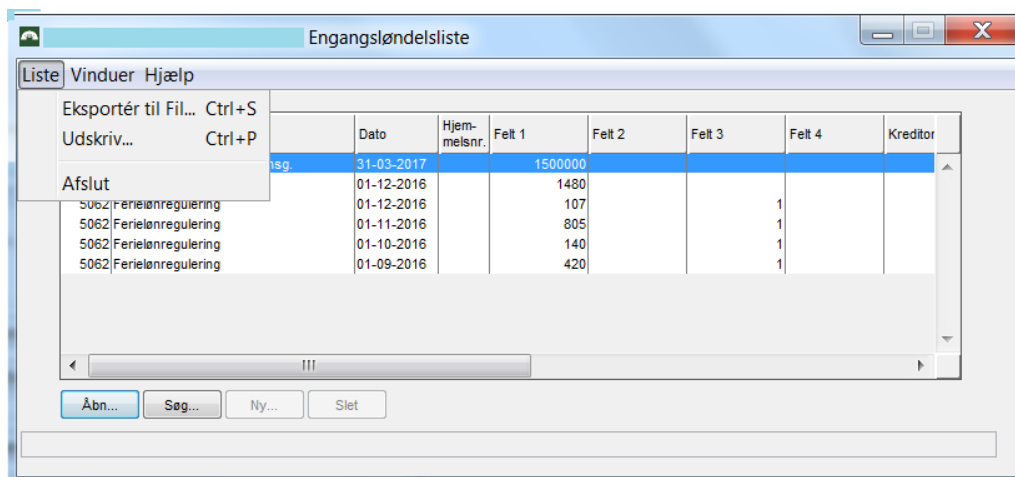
Engangsløndelsliste

Liste Vinduer Hjælp

Eksportér til Fil... Ctrl+S
Udskriv... Ctrl+P
Afslut

|  | Dato | Hjem-melsnr. | Felt 1 | Felt 2 | Felt 3 | Felt 4 | Kreditor |
|---|---|---|---|---|---|---|---|
| nsg. | 31-03-2017 |  | 1500000 |  |  |  |  |
|  | 01-12-2016 |  | 1480 |  |  |  |  |
| 5062 Ferielønregulering | 01-12-2016 |  | 107 |  | 1 |  |  |
| 5062 Ferielønregulering | 01-11-2016 |  | 805 |  | 1 |  |  |
| 5062 Ferielønregulering | 01-10-2016 |  | 140 |  | 1 |  |  |
| 5062 Ferielønregulering | 01-09-2016 |  | 420 |  | 1 |  |  |

Åbn... Søg... Ny... Slet